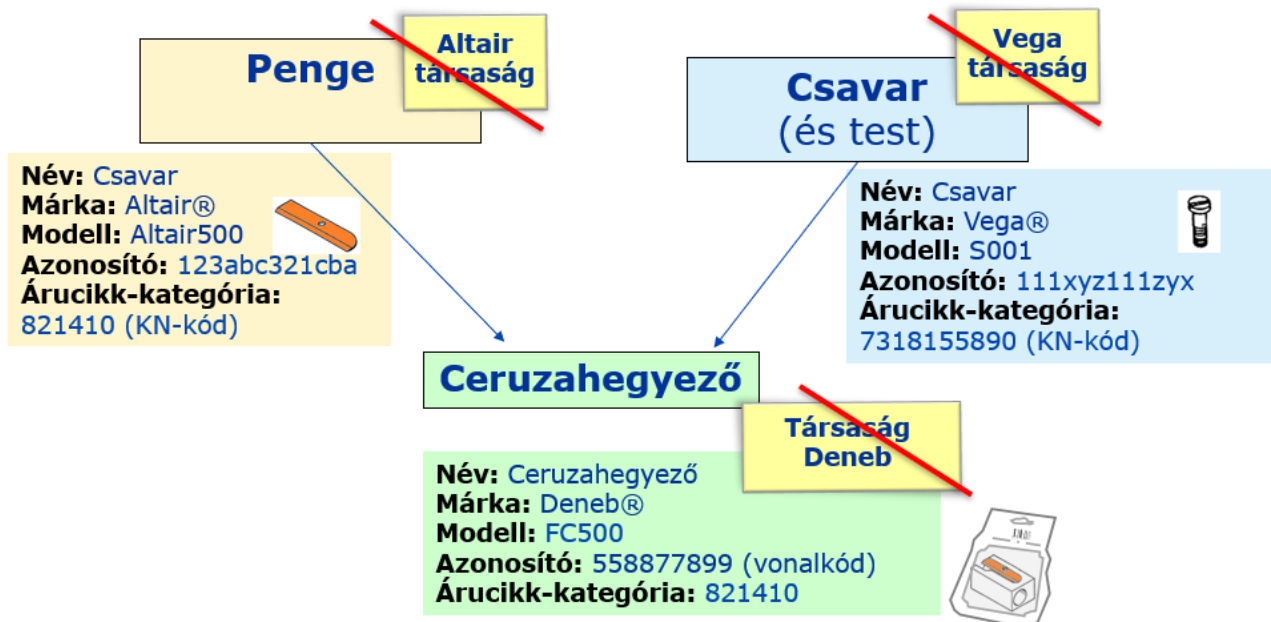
Penge

Altair társaság

Név: Csavar
Márka: Altair®
Modell: Altair500
Azonosító: 123abc321cba
Árucikk-kategória:
821410 (KN-kód)

Csavar
(és test)

Vega társaság

Név: Csavar
Márka: Vega®
Modell: S001
Azonosító: 111xyz111zyx
Árucikk-kategória:
7318155890 (KN-kód)

Ceruzahegyező

Társaság Deneb

Név: Ceruzahegyező
Márka: Deneb®
Modell: FC500
Azonosító: 558877899 (vonalkód)
Árucikk-kategória: 821410